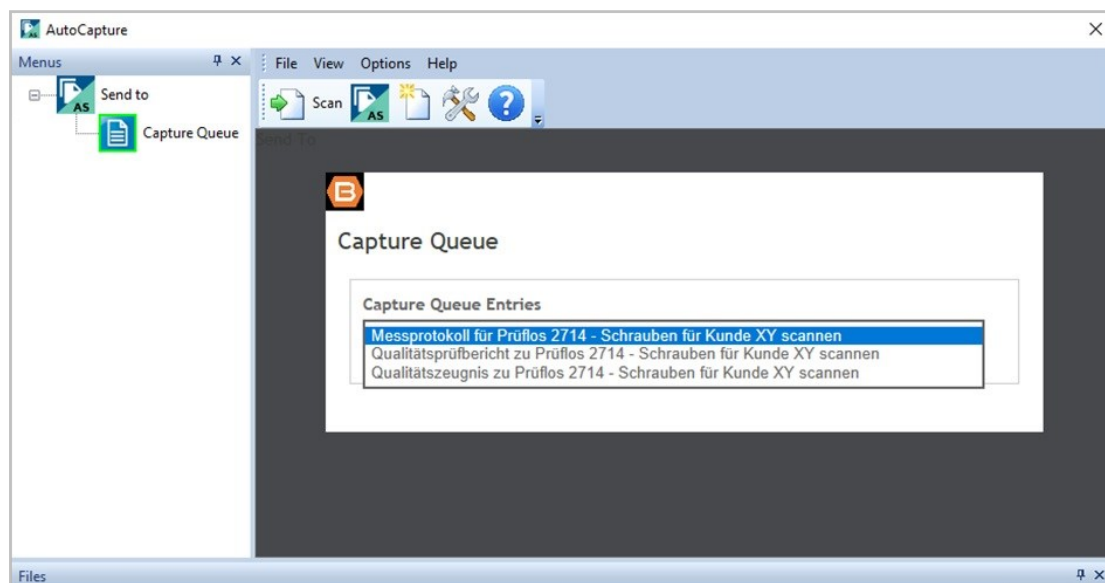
AutoCapture

Menus

Send to

Capture Queue

File View Options Help

Scan

Send To

Capture Queue

Capture Queue Entries

Messprotokoll für Prüflos 2714 - Schrauben für Kunde XY scannen
Qualitätsprüfbericht zu Prüflos 2714 - Schrauben für Kunde XY scannen
Qualitätszeugnis zu Prüflos 2714 - Schrauben für Kunde XY scannen

Files